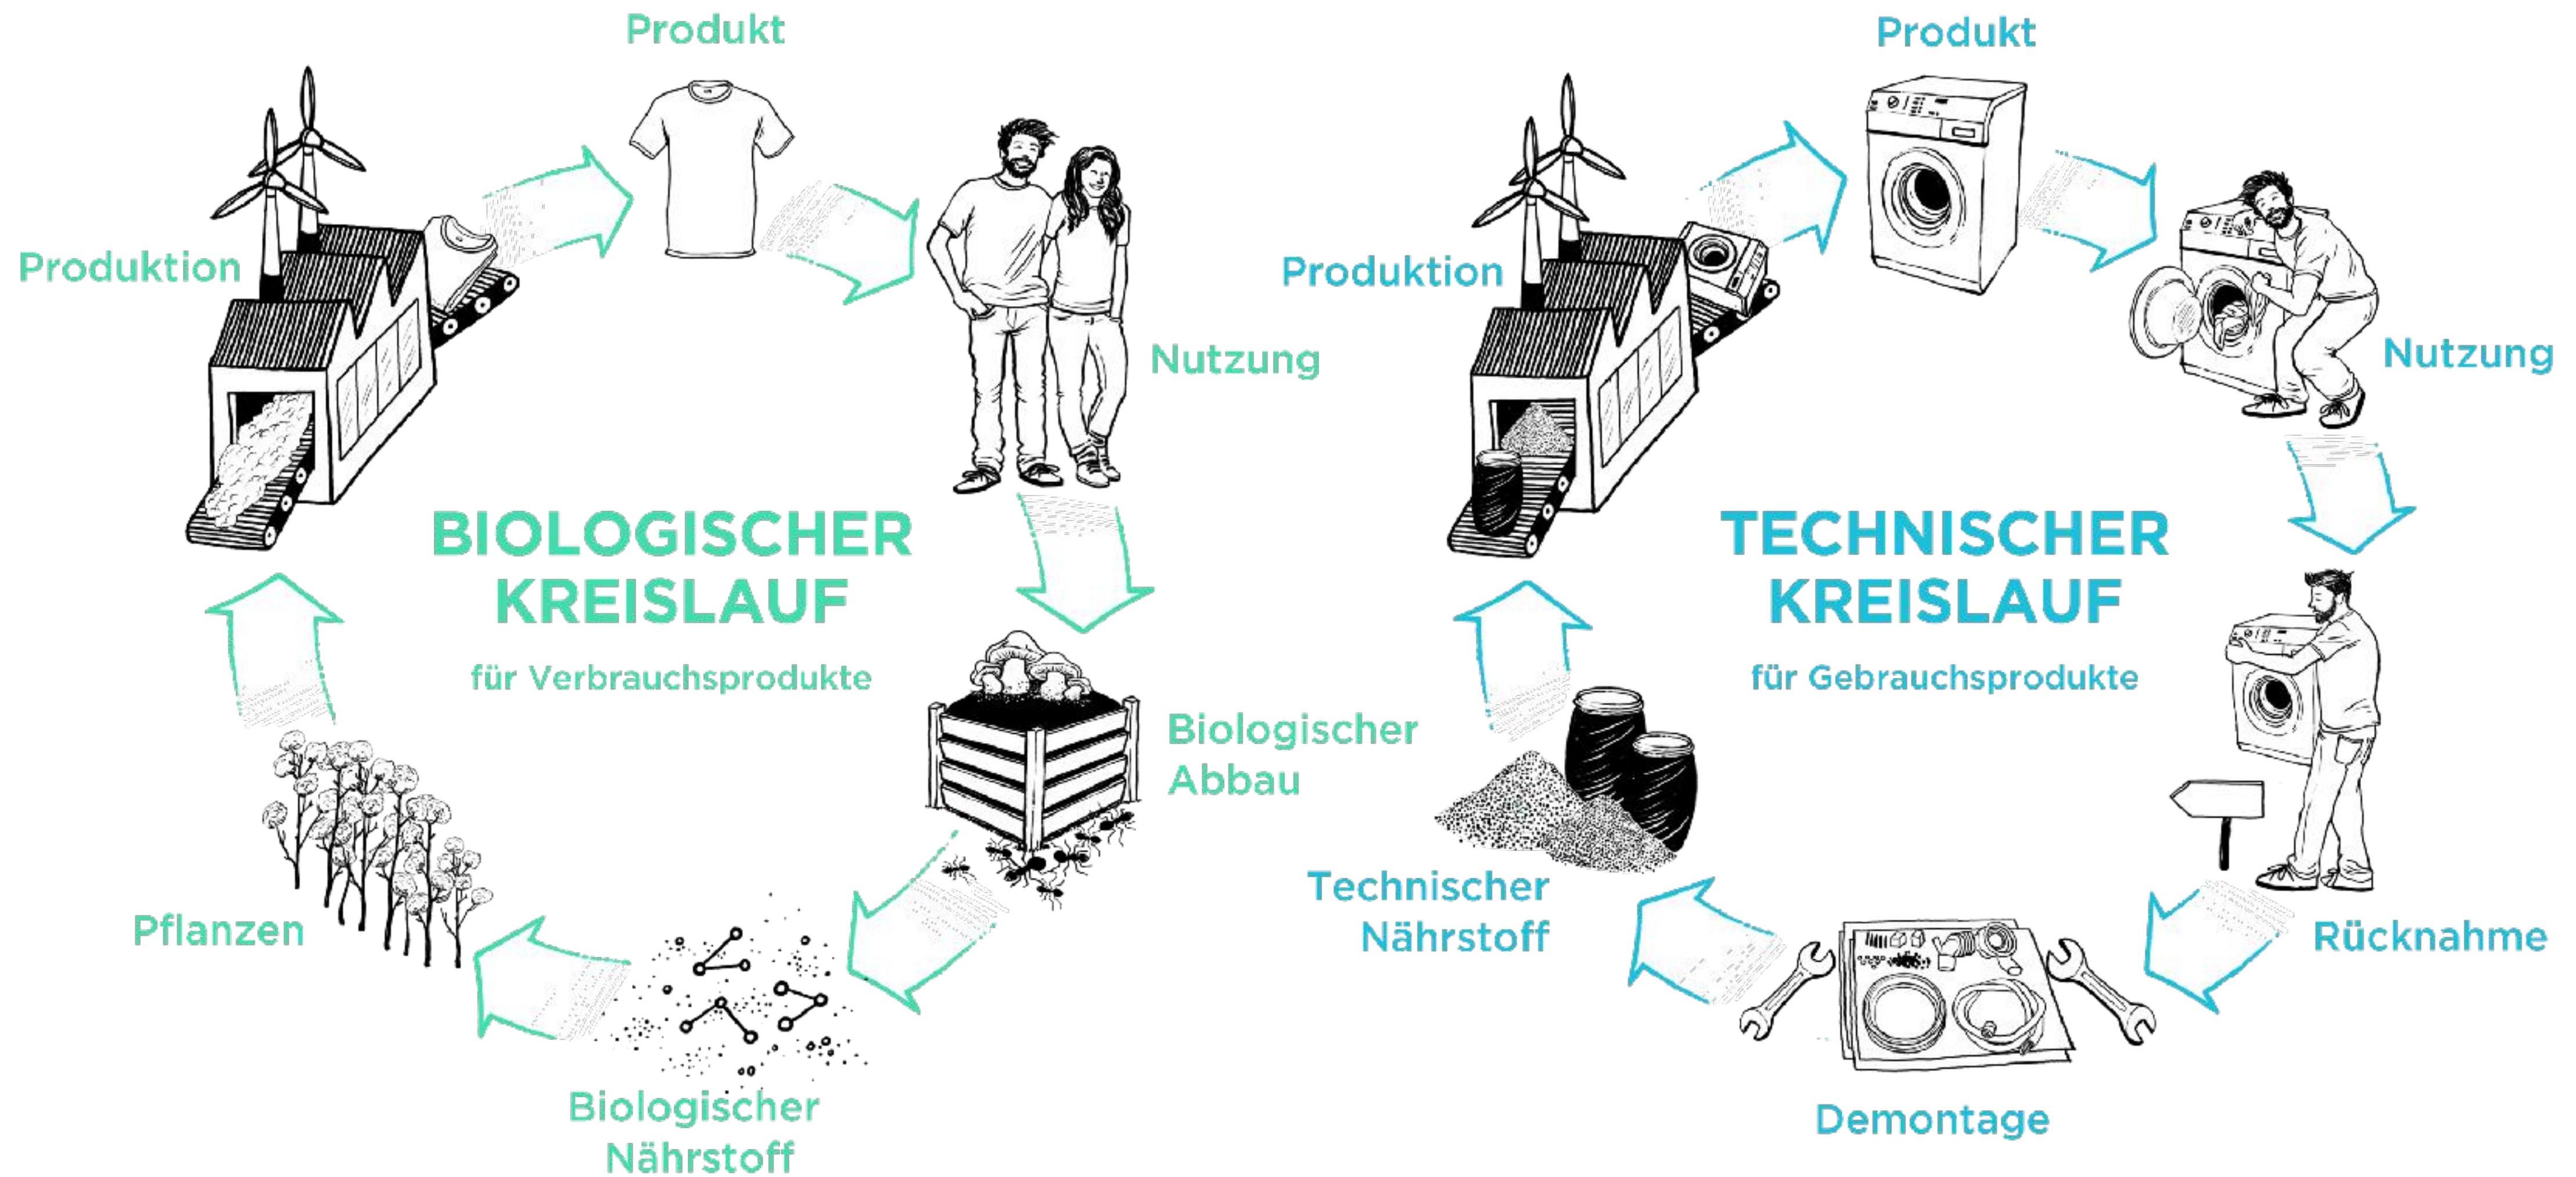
BIOLOGISCHER KREISLAUF

für Verbrauchsprodukte

Produktion

Produkt

Nutzung

Biologischer Abbau

Biologischer Nährstoff

Pflanzen

TECHNISCHER KREISLAUF

für Gebrauchsprodukte

Produktion

Produkt

Nutzung

Rücknahme

Demontage

Technischer Nährstoff